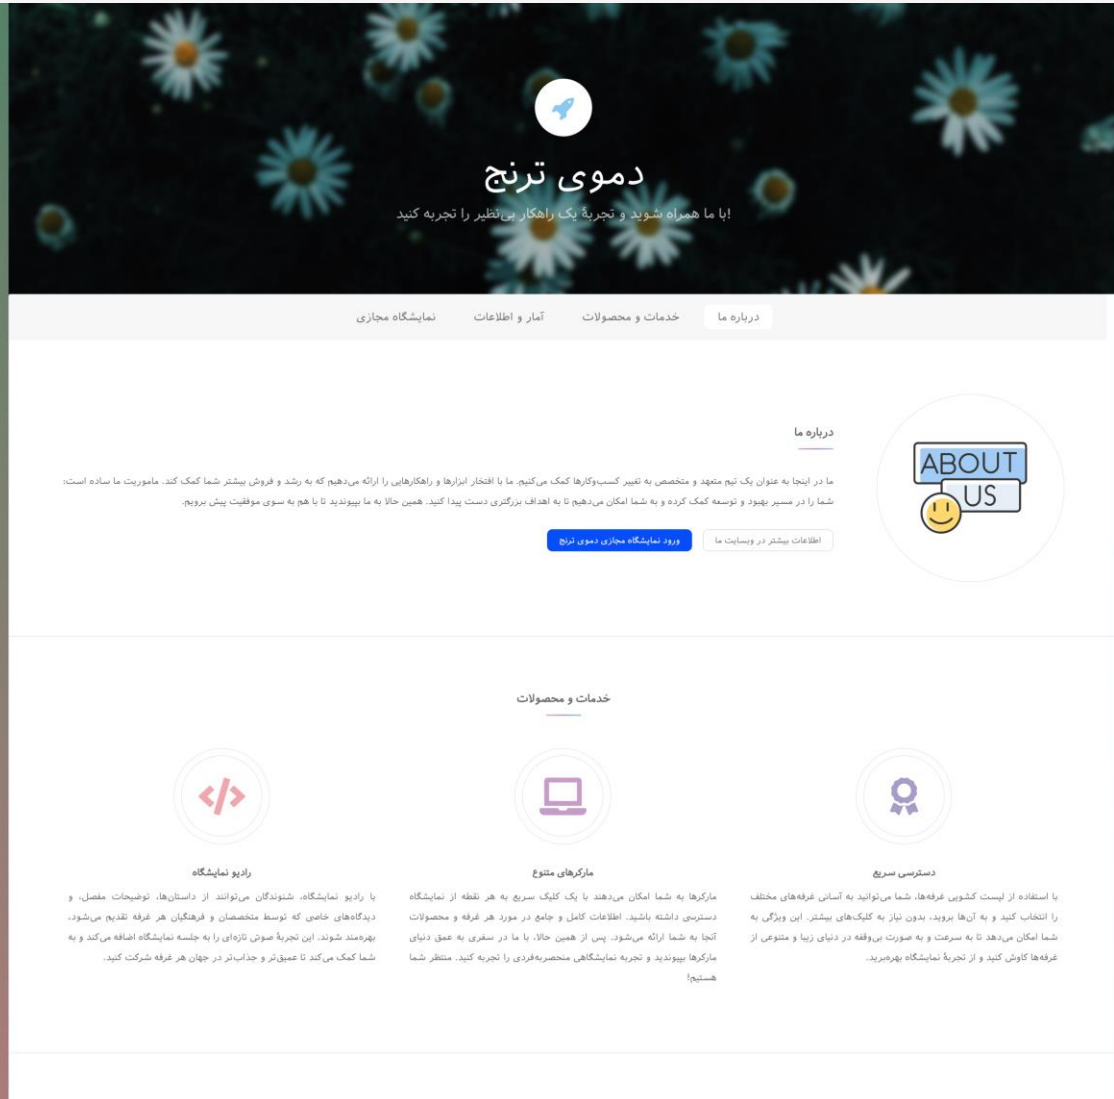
دموی ترنج

!با ما همراه شوید و تجربهٔ یک راهکار بی‌نظیر را تجربه کنید

درباره ما | خدمات و محصولات | آمار و اطلاعات | نمایشگاه مجازی

ABOUT US

درباره ما

ما در اینجا به عنوان یک تیم متعهد و متخصص به تغییر کسب‌وکارها کمک می‌کنیم. ما با افتخار ابزارها و راهکارهایی را ارائه می‌دهیم که به رشد و فروش بیشتر شما کمک کند. ماموریت ما ساده است: شما را در مسیر بهبود و توسعه کمک کرده و به شما امکان می‌دهیم تا به اهداف بزرگتری دست پیدا کنید. همین حالا به ما بپیوندید تا با هم به سوی موفقیت پیش برویم.

اطلاعات بیشتر در وبسایت ما

ورود نمایشگاه مجازی دموی ترنج

خدمات و محصولات

دسترسی سریع

با استفاده از لیست کشویی غرفه‌ها، شما می‌توانید به آسانی غرفه‌های مختلف را انتخاب کنید و به آن‌ها بروید، بدون نیاز به کلیک‌های بیشتر. این ویژگی به شما امکان می‌دهد تا به سرعت و به صورت بی‌وقفه در دنیای زیبا و متنوعی از غرفه‌ها کاوش کنید و از تجربهٔ نمایشگاه بهره‌ببرید.

مارکرهای متنوع

مارکرها به شما امکان می‌دهند با یک کلیک سریع به هر نقطه از نمایشگاه دسترسی داشته باشید. اطلاعات کامل و جامع در مورد هر غرفه و محصولات آنجا به شما ارائه می‌شود. پس از همین حالا، با ما در سفری به عمق دنیای مارکرها بپیوندید و تجربه نمایشگاهی منحصربه‌فردی را تجربه کنید. منتظر شما هستیم!

رادیو نمایشگاه

با رادیو نمایشگاه، شنوندگان می‌توانند از داستان‌ها، توضیحات مفصل، و دیدگاه‌های خاصی که توسط متخصصان و فرهنگیان هر غرفه تقدیم می‌شود، بهره‌مند شوند. این تجربهٔ صوتی تازه‌ای را به جلسه نمایشگاه اضافه می‌کند و به شما کمک می‌کند تا عمیق‌تر و جذاب‌تر در جهان هر غرفه شرکت کنید.